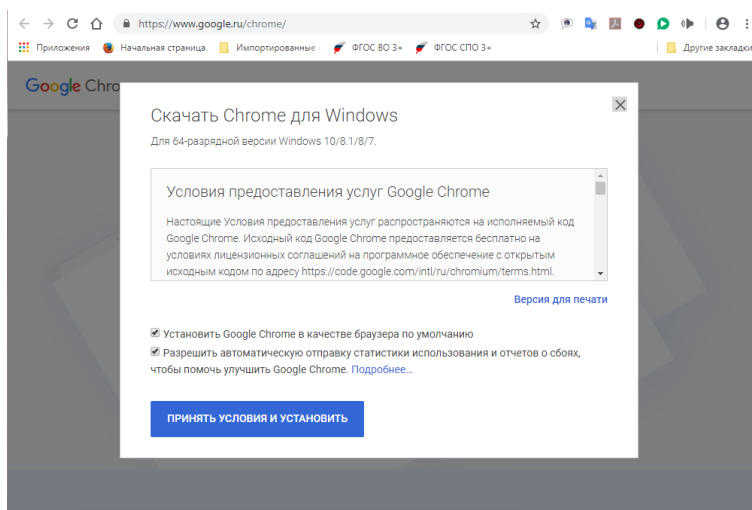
https://www.google.ru/chrome/

Приложения Начальная страница Импортированные ФГОС ВО 3+ ФГОС СПО 3+ Другие закладки

Google Chro

Скачать Chrome для Windows

Для 64-разрядной версии Windows 10/8.1/8/7.

Условия предоставления услуг Google Chrome

Настоящие Условия предоставления услуг распространяются на исполняемый код Google Chrome. Исходный код Google Chrome предоставляется бесплатно на условиях лицензионных соглашений на программное обеспечение с открытым исходным кодом по адресу https://code.google.com/intl/ru/chromium/terms.html.

Версия для печати

Установить Google Chrome в качестве браузера по умолчанию

Разрешить автоматическую отправку статистики использования и отчетов о сбоях, чтобы помочь улучшить Google Chrome. Подробнее...

ПРИНЯТЬ УСЛОВИЯ И УСТАНОВИТЬ